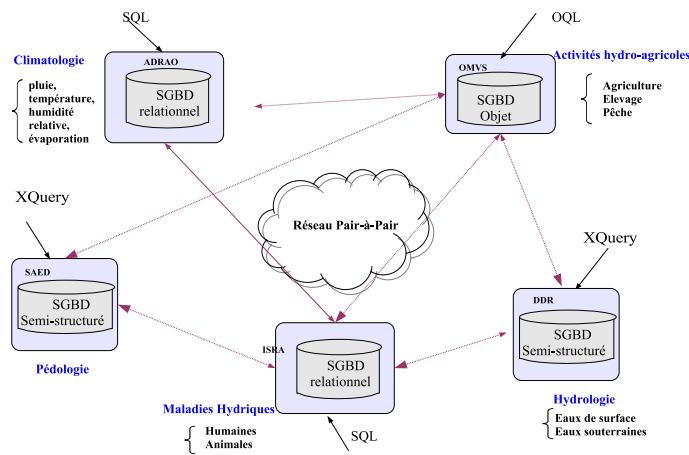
SQL

ADRAO

SGBD relationnel

Climatologie

pluie, température, humidité relative, évaporation

OQL

OMVS

SGBD Objet

Activités hydro-agricoles

Agriculture
Elevage
Pêche

XQuery

SAED

SGBD Semi-structuré

Pédologie

Réseau Pair-à-Pair

XQuery

DDR

SGBD Semi-structuré

ISRA

SGBD relationnel

Maladies Hydriques

Humaines
Animales

SQL

Hydrologie

Eaux de surface
Eaux souterraines